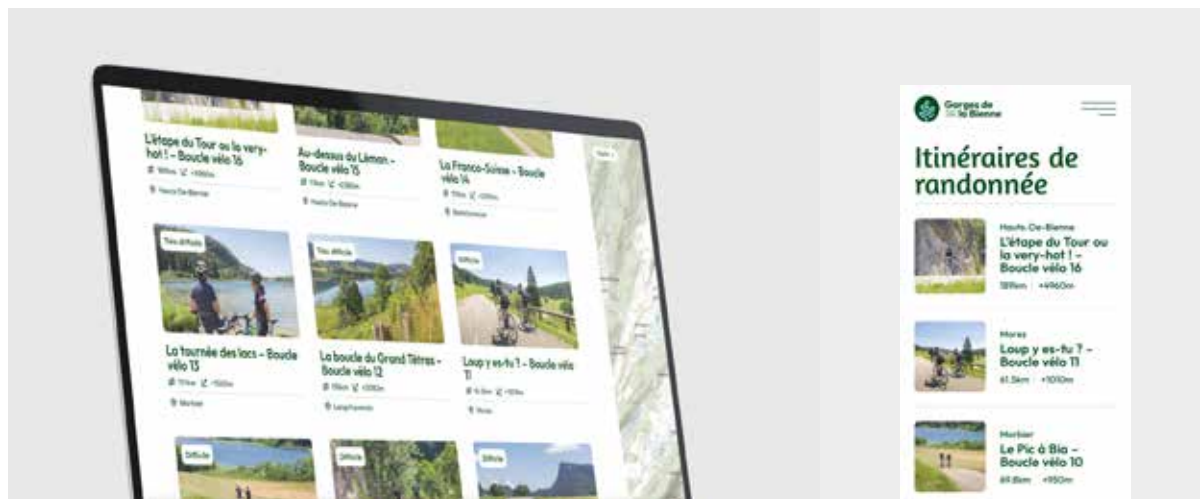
L'étape du Tour ou la very-hot ! – Boucle vélo 16

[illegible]

Hauts-De-Bienne

Au-dessus du Léman – Boucle vélo 15

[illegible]

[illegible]

La Franco-Suisse – Boucle vélo 14

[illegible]

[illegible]

Très difficile

La tournée des lacs – Boucle vélo 13

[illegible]

Morbier

Très difficile

La boucle du Grand Tétras – Boucle vélo 12

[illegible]

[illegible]

Difficile

Loup y es-tu ? – Boucle vélo 11

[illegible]

Morez

Difficile

Difficile

Difficile

Gorges de la Bienne

Itinéraires de randonnée

Hauts-De-Bienne

L'étape du Tour ou la very-hot ! – Boucle vélo 16

189km +4960m

Morez

Loup y es-tu ? – Boucle vélo 11

61.5km +1010m

Morbier

Le Pic à Bio – Boucle vélo 10

69.8km +950m